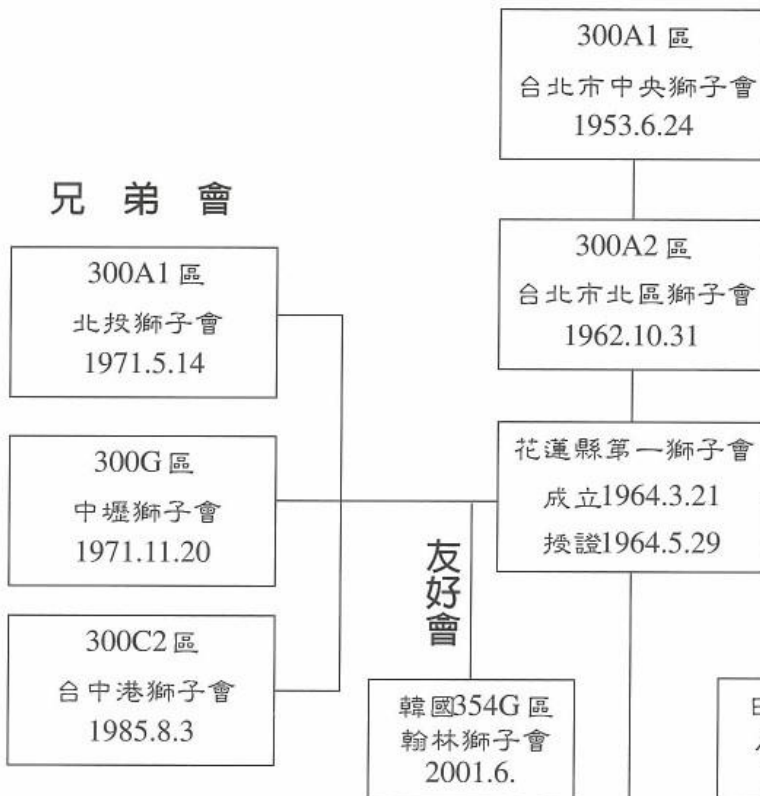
300A1 區
台北市中央獅子會
1953.6.24

兄 弟 會

300A1 區
北投獅子會
1971.5.14

300A2 區
台北市北區獅子會
1962.10.31

300G 區
中壢獅子會
1971.11.20

花蓮縣第一獅子會
成立1964.3.21
授證1964.5.29

友好會

300C2 區
台中港獅子會
1985.8.3

韓國354G 區
翰林獅子會
2001.6.

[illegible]